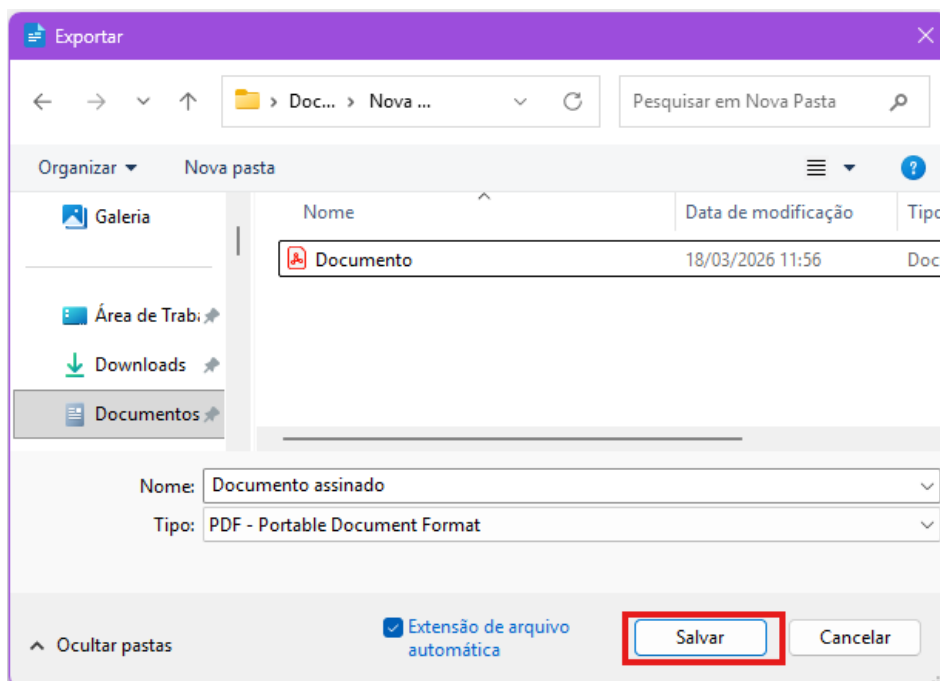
Exportar

› Doc... › Nova ...

Pesquisar em Nova Pasta

Organizar ▾ Nova pasta

Galeria

Área de Trab

Downloads

Documentos

| Nome | Data de modificação | Tipo |
|---|---|---|
| Documento | 18/03/2026 11:56 | Doc |

Nome: Documento assinado

Tipo: PDF - Portable Document Format

Ocultar pastas

Extensão de arquivo automática

Salvar

Cancelar